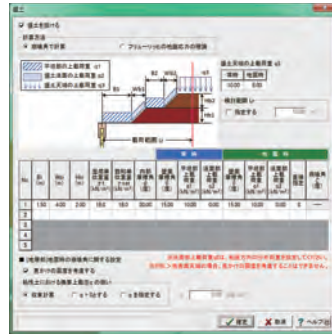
盛土

☑ 盛土を設ける

計算方法
◉ 換算高で計算　○ フリーソリッドの地盤反力の増加

平均部の上載荷重 q1
盛土天端の上載荷重 q2
盛土天端の上載荷重 q3

背面範囲 L

盛土天端の上載荷重 q3
| 常時 | 地震時 |
|---|---|
| 10.00 | 0.00 |

構台範囲 L
☐ 指定する

| No | B1 (m) | Bs (m) | hs (m) | 盛土の単位重量 | 背面の単位重量 | 内部摩擦角 | | | | | | | |
|---|---|---|---|---|---|---|---|---|---|---|---|---|---|
| 1 | 1.50 | 4.00 | 2.00 | 18.0 | 18.0 | 30.00 | 10.00 | 0.00 | 0.00 | 0.00 | 0.00 | 0.00 | 0.00 |

■ 土圧算定時地震時の増加等に関する設定
☑ 盛土の影響を考慮する
粘性土における換算上載荷重の扱い
◉ 自動計算　○ α・t 倍とする　○ αを指定する　α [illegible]

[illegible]

✓ 確定　✗ 取消　? ヘルプ(H)